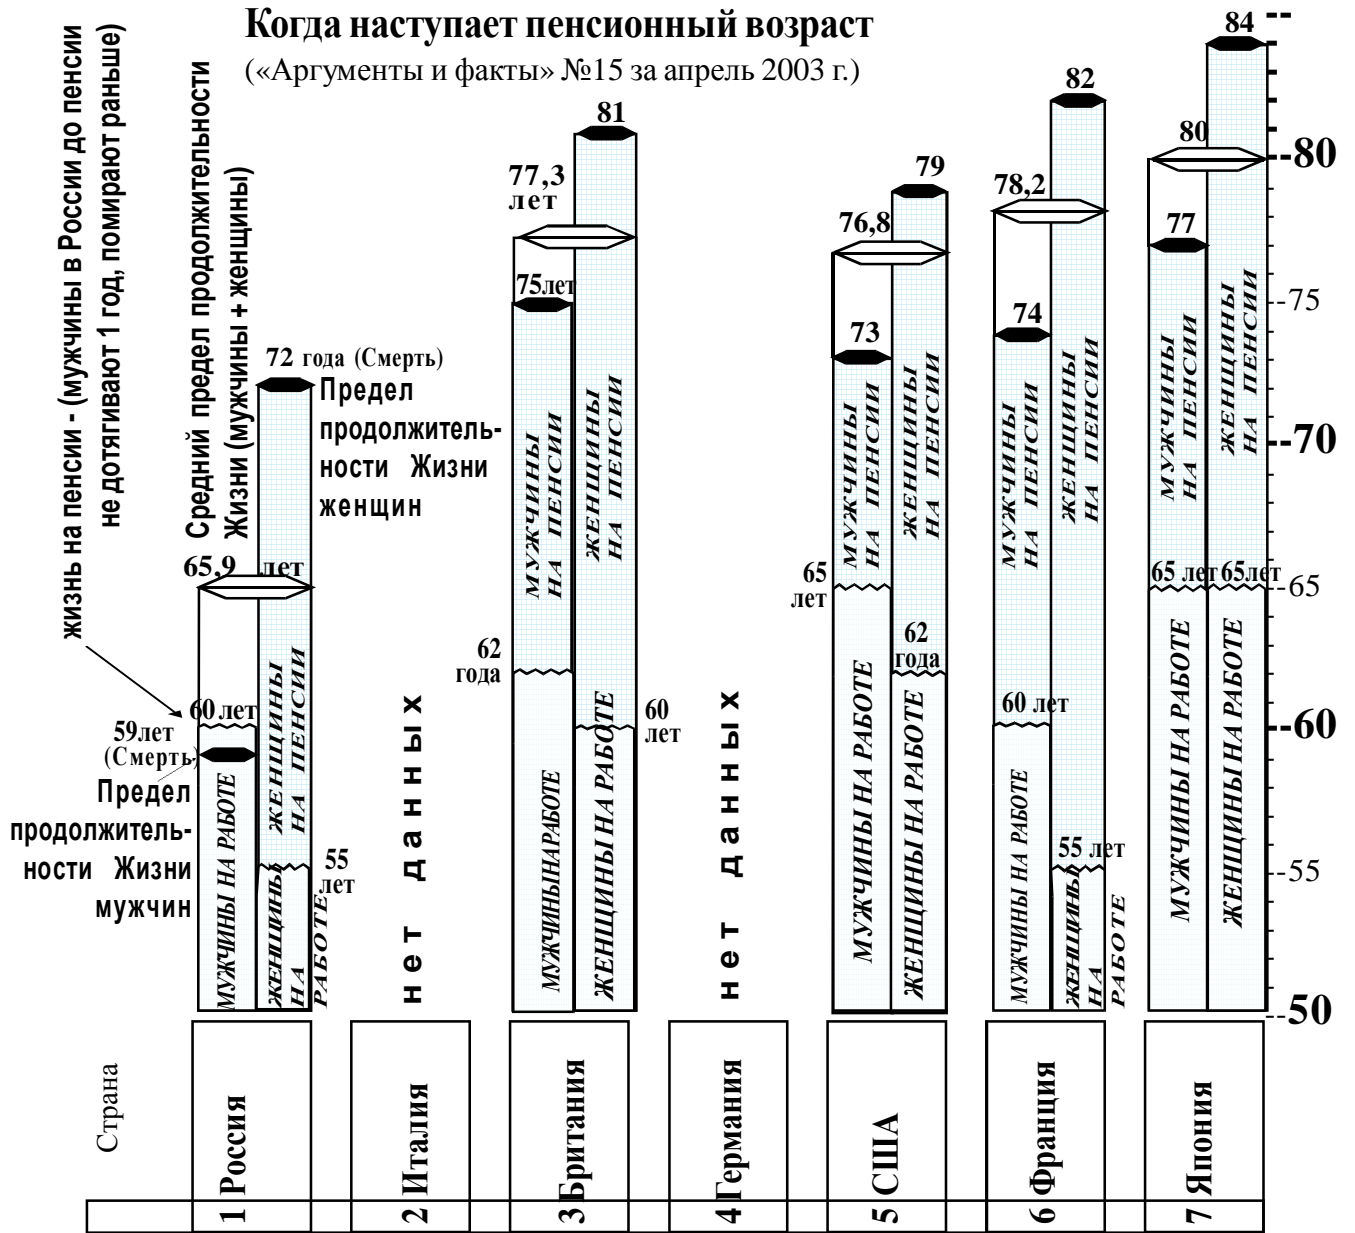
Когда наступает пенсионный возраст

(«Аргументы и факты» №15 за апрель 2003 г.)

жизнь на пенсии - (мужчины в России до пенсии не дотягивают 1 год, помирают раньше)

Средний предел продолжительности Жизни (мужчины + женщины)

72 года (Смерть)

Предел продолжительности Жизни женщин

65,9 лет

60 лет

59лет (Смерть)

Предел продолжительности Жизни мужчин

55 лет

МУЖЧИНЫ НА РАБОТЕ

ЖЕНЩИНЫ НА ПЕНСИИ

ЖЕНЩИНЫ НА РАБОТЕ

нет данных

81

77,3 лет

75лет

62 года

60 лет

МУЖЧИНЫ НА ПЕНСИИ

ЖЕНЩИНЫ НА ПЕНСИИ

МУЖЧИНЫНАРАБОТЕ

ЖЕНЩИНЫ НА РАБОТЕ

нет данных

79

76,8

73

65 лет

62 года

МУЖЧИНЫ НА ПЕНСИИ

ЖЕНЩИНЫ НА ПЕНСИИ

МУЖЧИНЫ НА РАБОТЕ

ЖЕНЩИНЫ НА РАБОТЕ

82

78,2

74

60 лет

55 лет

МУЖЧИНЫ НА ПЕНСИИ

ЖЕНЩИНЫ НА ПЕНСИИ

МУЖЧИНЫ НА РАБОТЕ

ЖЕНЩИНЫ НА РАБОТЕ

84

80

77

65 лет

65лет

МУЖЧИНЫ НА ПЕНСИИ

ЖЕНЩИНЫ НА ПЕНСИИ

МУЖЧИНЫ НА РАБОТЕ

ЖЕНЩИНЫ НА РАБОТЕ

-80

-75

-70

-65

-60

-55

-50

Страна

1 Россия

2 Италия

3 Британия

4 Германия

5 США

6 Франция

7 Япония